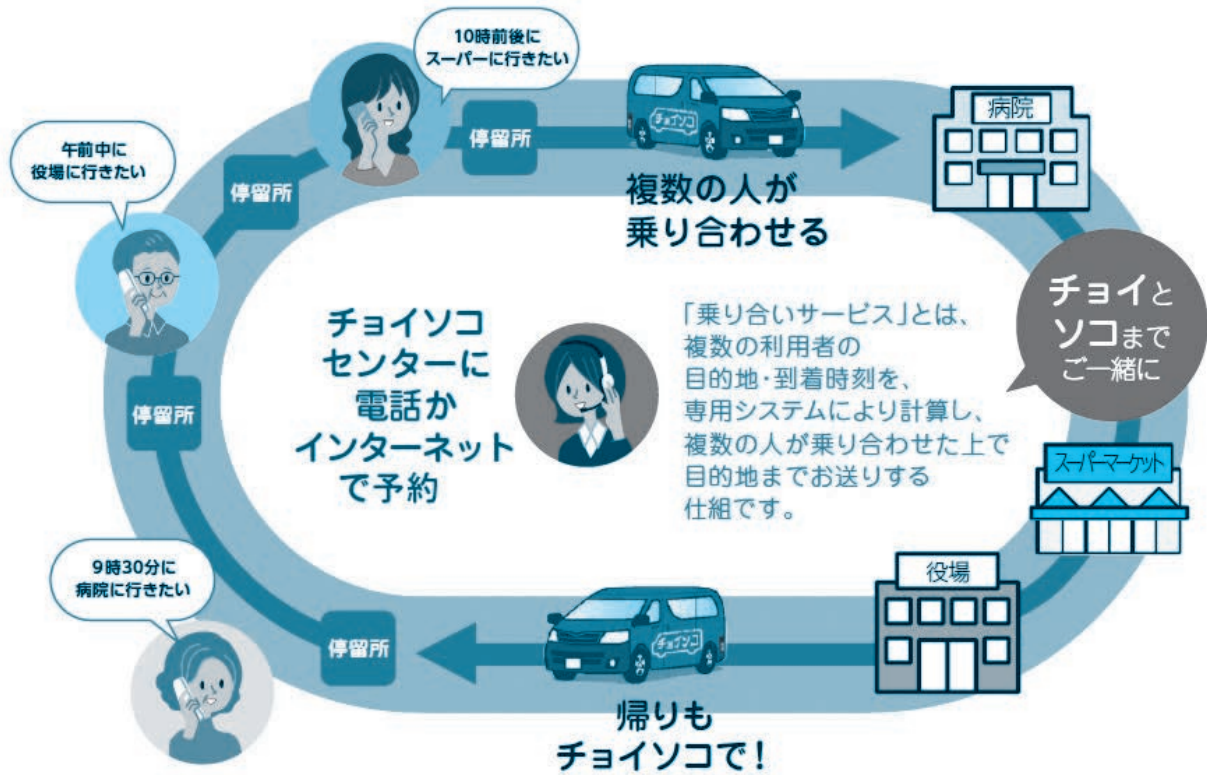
10時前後に
スーパーに行きたい

午前中に
役場に行きたい

停留所

停留所

チョイソコ

病院

複数の人が
乗り合わせる

チョイとソコまでご一緒に

チョイソコ
センターに
電話か
インターネット
で予約

「乗り合いサービス」とは、
複数の利用者の
目的地・到着時刻を、
専用システムにより計算し、
複数の人が乗り合わせた上で
目的地までお送りする
仕組です。

停留所

スーパーマーケット

9時30分に
病院に行きたい

停留所

チョイソコ

役場

帰りも
チョイソコで！